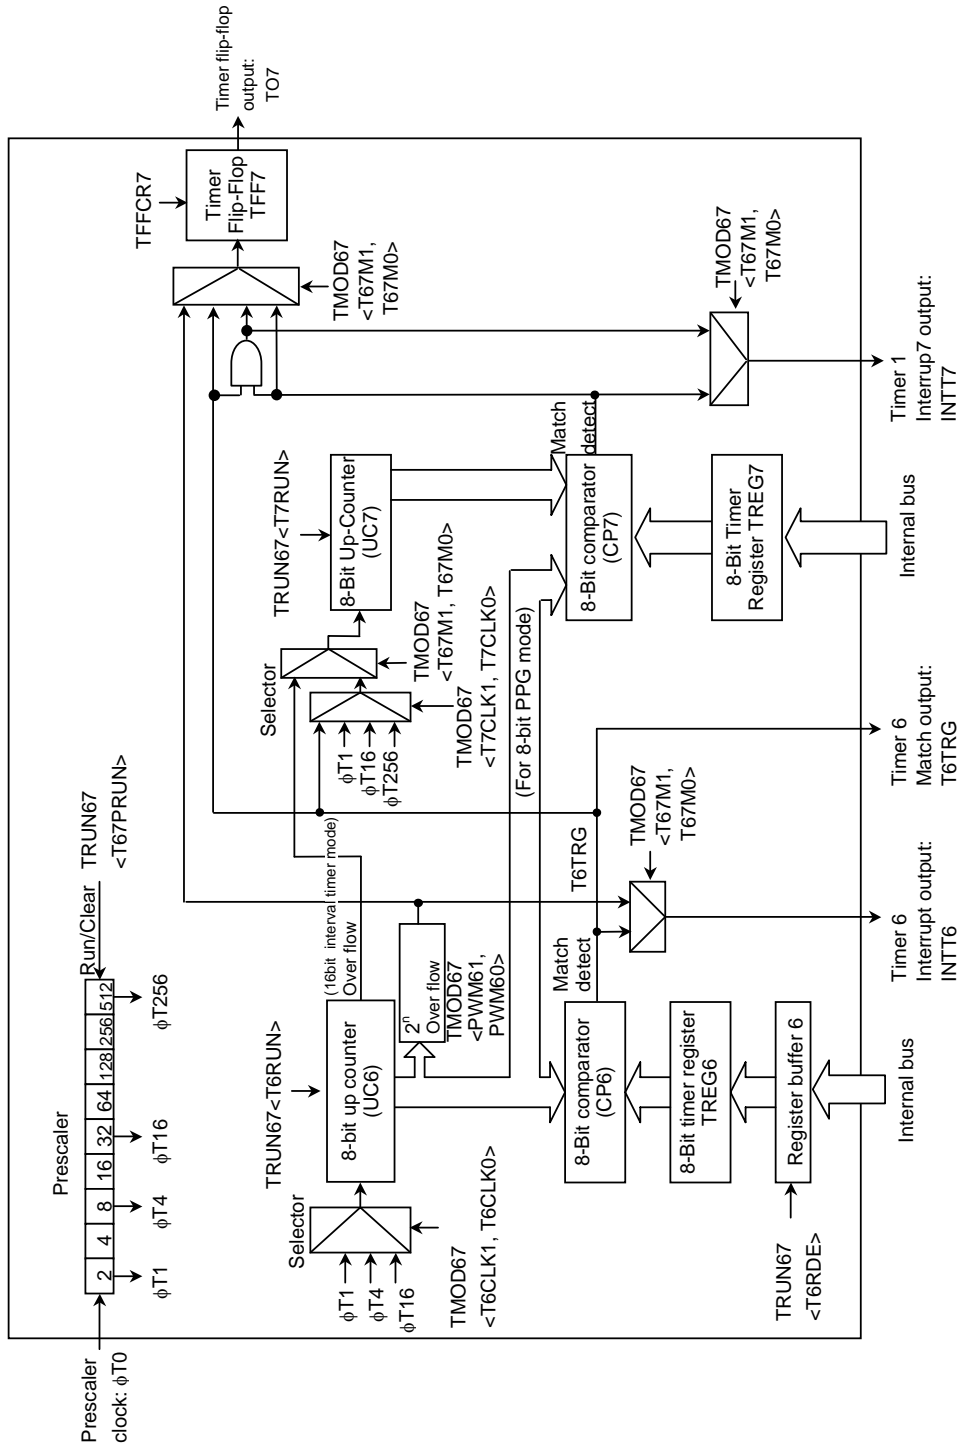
Prescaler clock: φT0

Prescaler

| 2 | 4 | 8 | 16 | 32 | 64 | 128 | 256 | 512 |
|---|---|---|---|---|---|---|---|---|

φT1 φT4 φT16 φT256

Run/Clear

TRUN67 <T67PRUN>

Selector

φT1
φT4
φT16

TMOD67 <T6CLK1, T6CLK0>

TRUN67<T6RUN>

8-bit up counter (UC6)

(16bit interval timer mode) Over flow

$2^n$ Over flow

TMOD67 <PWM61, PWM60>

8-Bit comparator (CP6)

Match detect

8-Bit timer register TREG6

Register buffer 6

TRUN67 <T6RDE>

Internal bus

T6TRG

TMOD67 <T67M1, T67M0>

Timer 6 Interrupt output: INTT6

Timer 6 Match output: T6TRG

(For 8-bit PPG mode)

Selector

φT1
φT16
φT256

TMOD67 <T7CLK1, T7CLK0>

TMOD67 <T67M1, T67M0>

TRUN67<T7RUN>

8-Bit Up-Counter (UC7)

8-Bit comparator (CP7)

Match detect

8-Bit Timer Register TREG7

Internal bus

TMOD67 <T67M1, T67M0>

Timer 1 Interrup7 output: INTT7

TMOD67 <T67M1, T67M0>

TFFCR7

Timer Flip-Flop TFF7

Timer flip-flop output: TO7